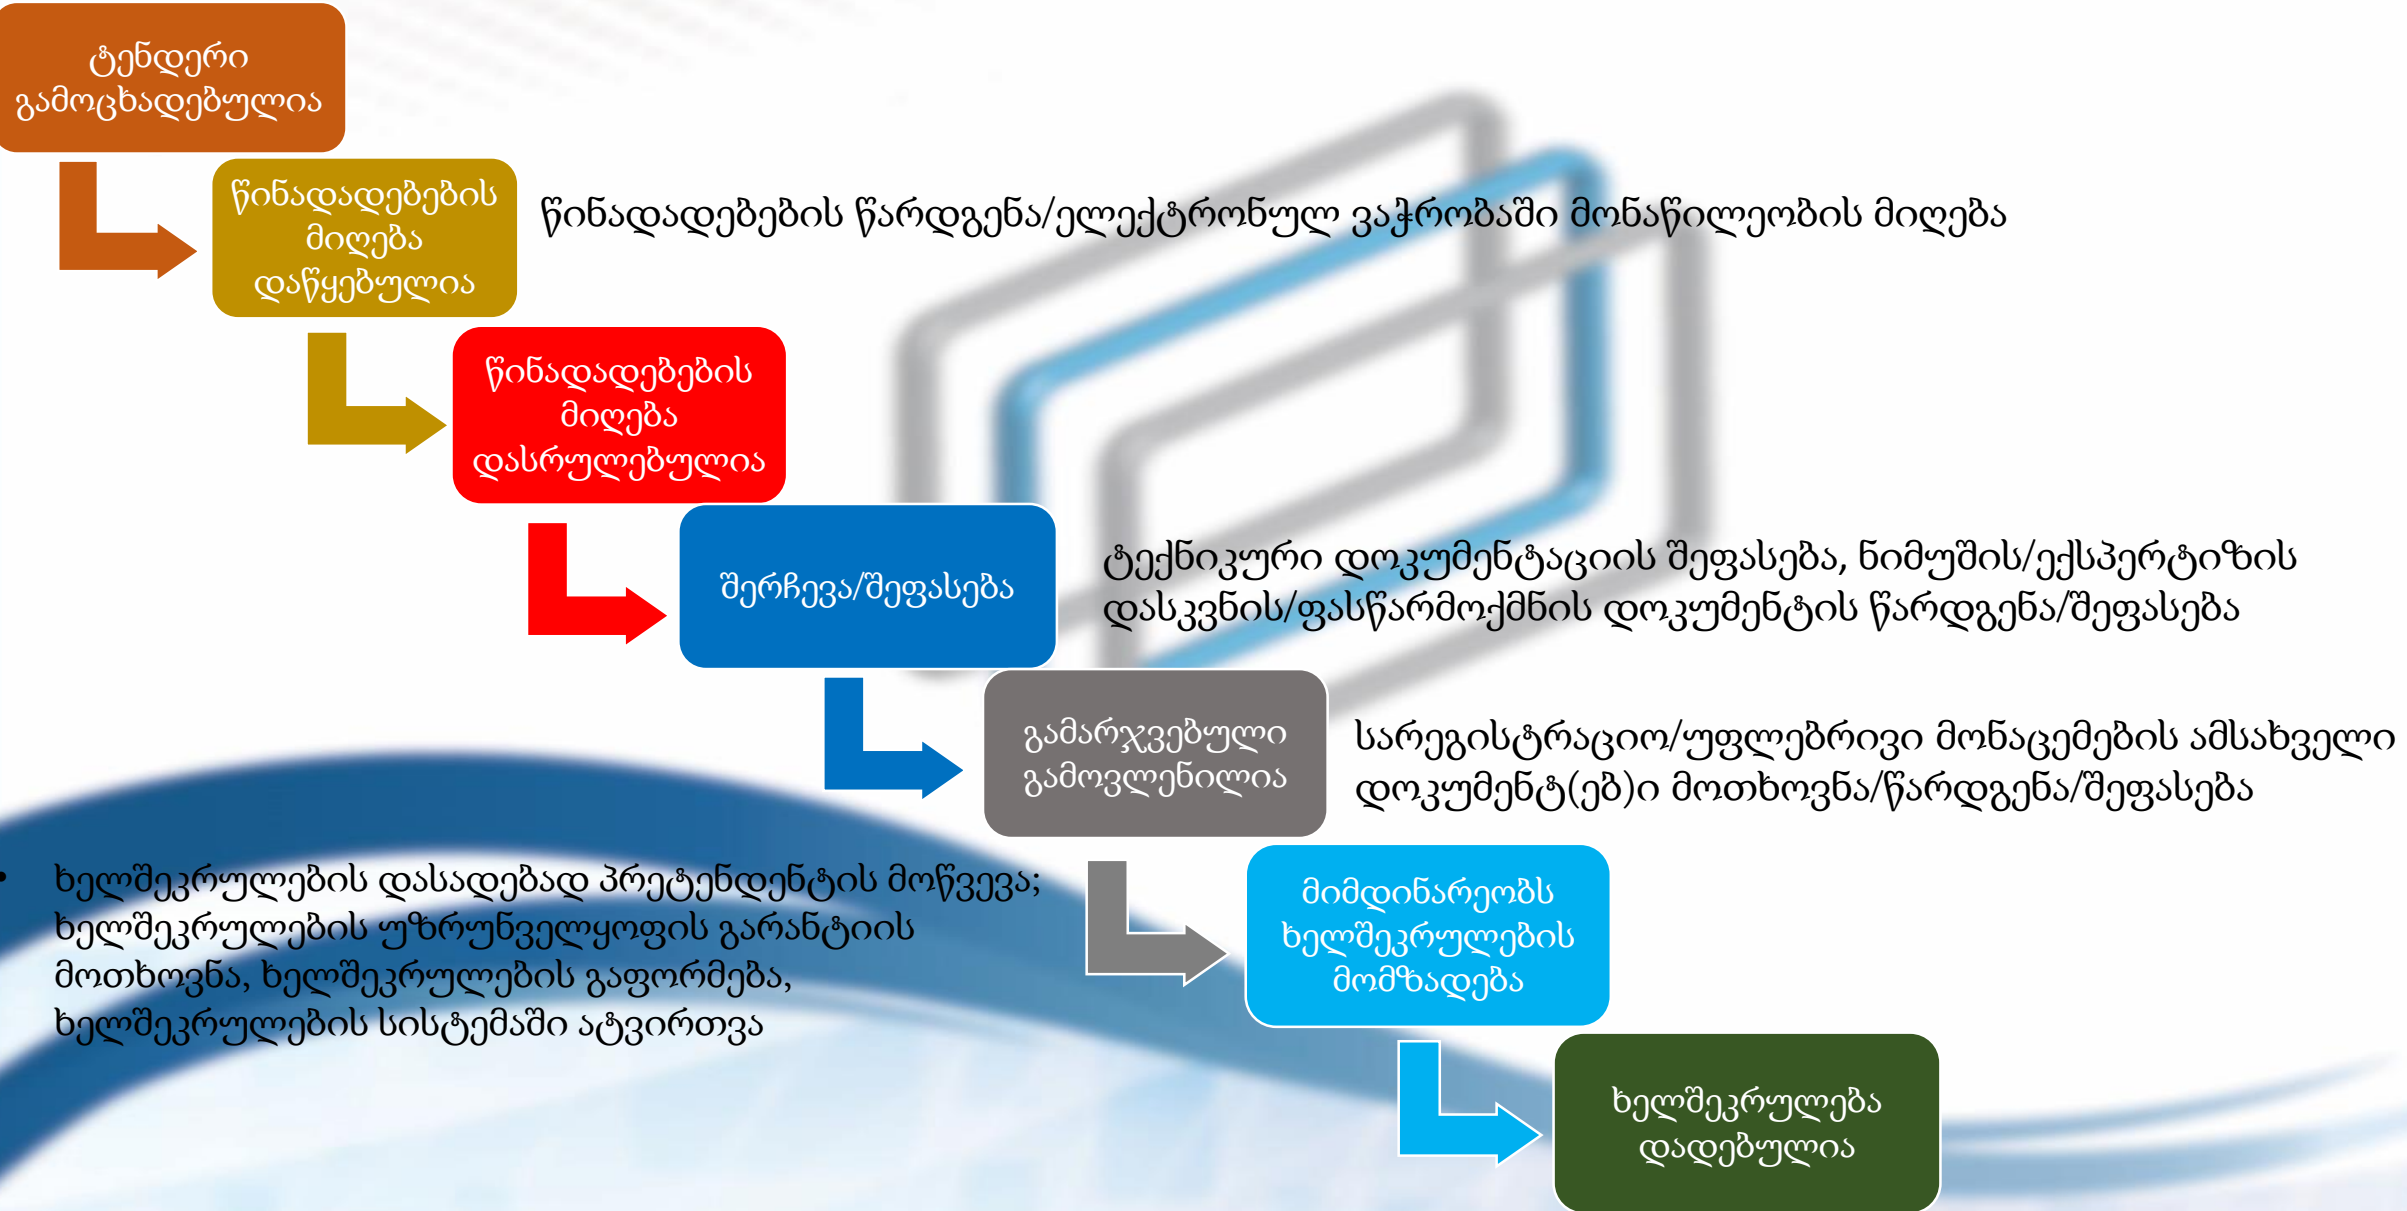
ტენდერი გამოცხადებულია

წინადადებების მიღება დაწყებულია

წინადადებების წარდგენა/ელექტრონულ ვაჭრობაში მონაწილეობის მიღება

წინადადებების მიღება დასრულებულია

შერჩევა/შეფასება

ტექნიკური დოკუმენტაციის შეფასება, ნიმუშის/ექსპერტიზის დასკვნის/ფასწარმოქმნის დოკუმენტის წარდგენა/შეფასება

გამარჯვებული გამოვლენილია

სარეგისტრაციო/უფლებრივი მონაცემების ამსახველი დოკუმენტ(ებ)ი მოთხოვნა/წარდგენა/შეფასება

• ხელშეკრულების დასადებად პრეტენდენტის მოწვევა; ხელშეკრულების უზრუნველყოფის გარანტიის მოთხოვნა, ხელშეკრულების გაფორმება, ხელშეკრულების სისტემაში ატვირთვა

მიმდინარეობს ხელშეკრულების მომზადება

ხელშეკრულება დადებულია